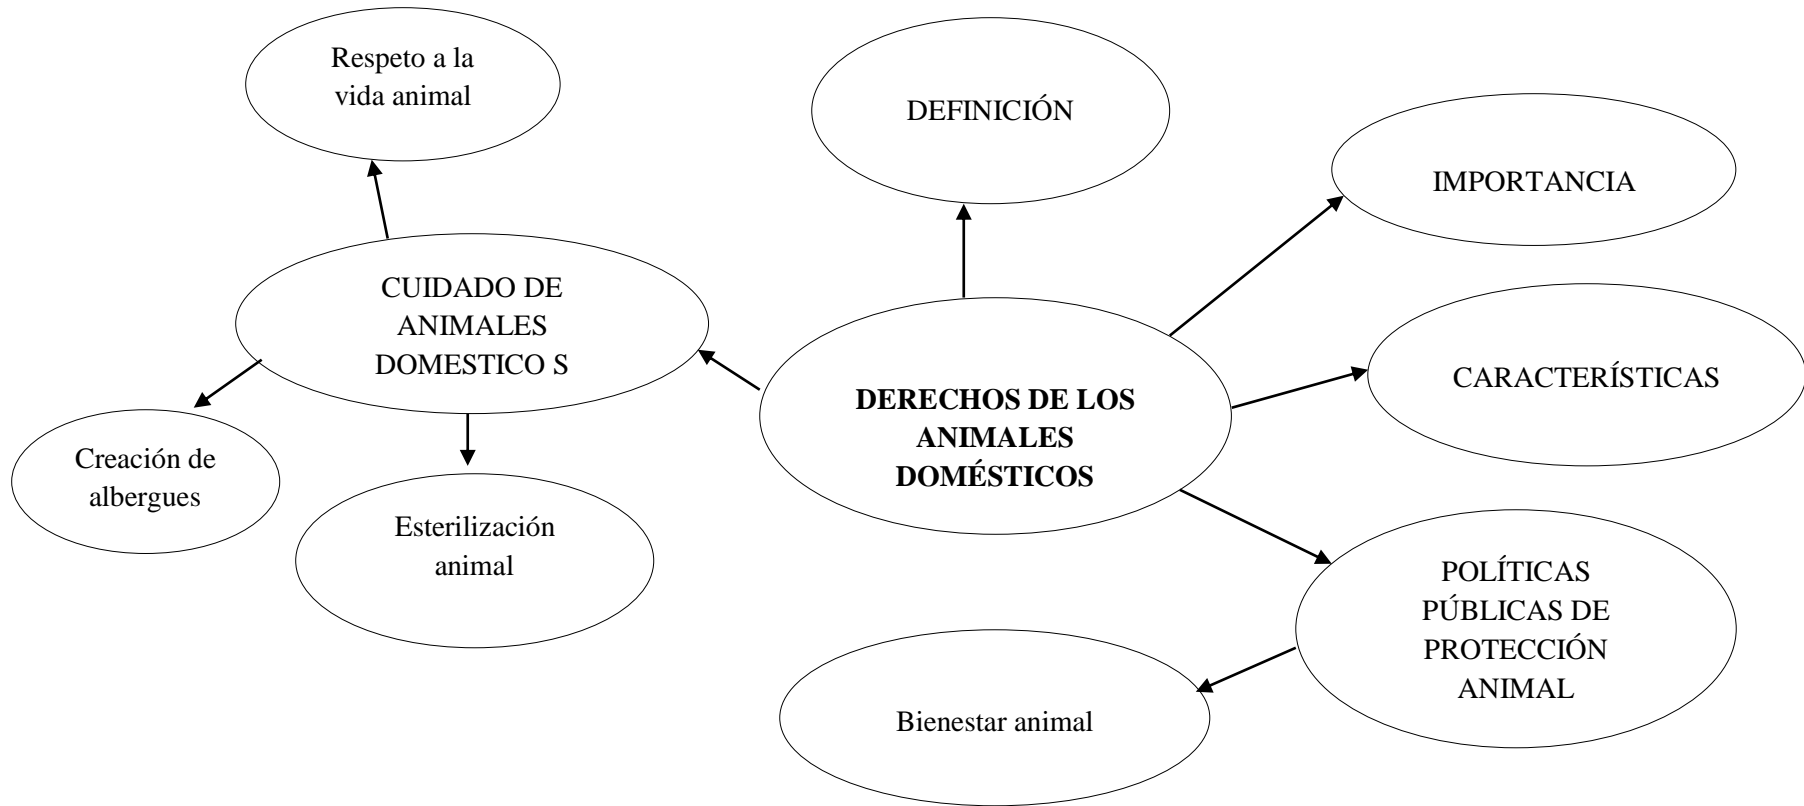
Respeto a la vida animal

DEFINICIÓN

IMPORTANCIA

CUIDADO DE ANIMALES DOMESTICO S

DERECHOS DE LOS ANIMALES DOMÉSTICOS

CARACTERÍSTICAS

Creación de albergues

Esterilización animal

POLÍTICAS PÚBLICAS DE PROTECCIÓN ANIMAL

Bienestar animal